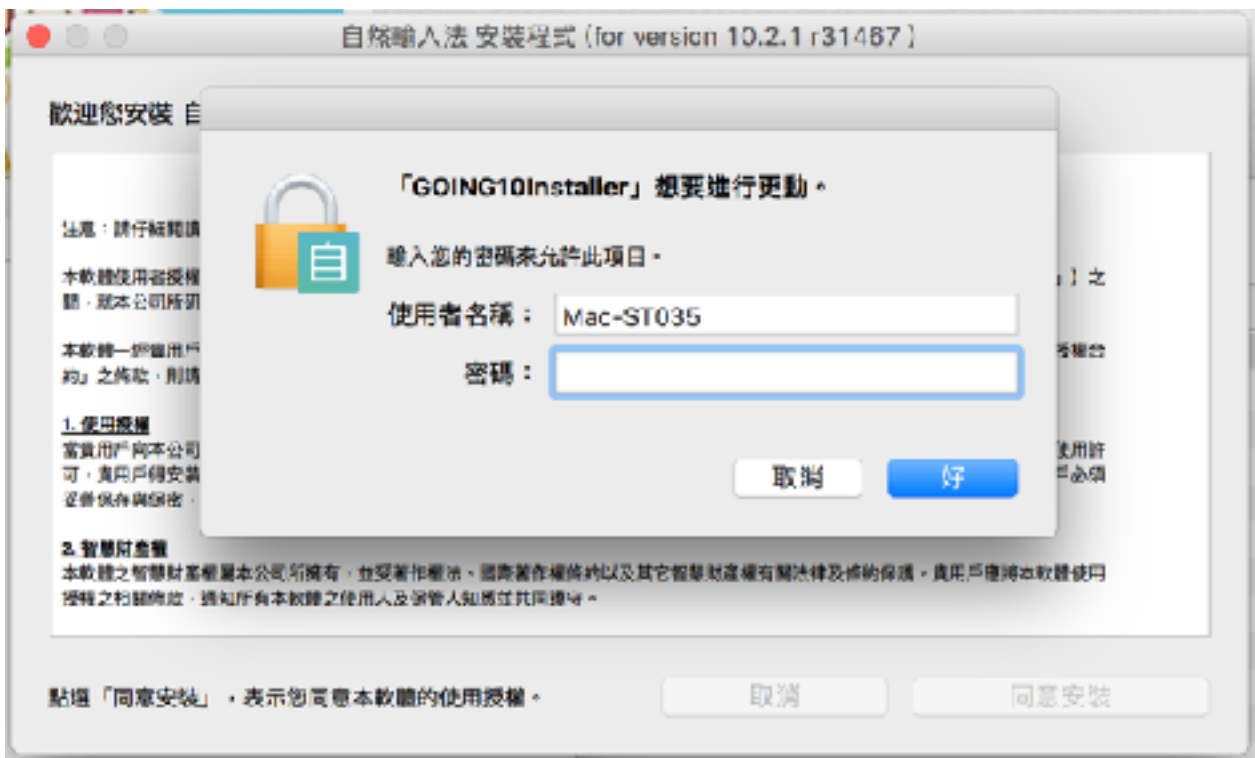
自然輸入法 安裝程式 (for version 10.2.1 r31487)

歡迎您安裝 自

注意：請仔細閱讀

本軟體使用者授權 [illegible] 】之 題，就本公司所 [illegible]

本軟體一經當用戶 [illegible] 授權合 約」之條款，則請 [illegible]

1. 使用授權
當貴用戶向本公司 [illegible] 使用許 可，貴用戶得安裝 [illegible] 必須 妥善保存與保密 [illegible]

2. 智慧財產權
本軟體之智慧財產權屬本公司所擁有，並受著作權法、國際著作權條約以及其它智慧財產權有關法律及條約保護。貴用戶應將本軟體使用授權之相關約定，通知所有本軟體之使用人及保管人知悉並共同遵守。

點選「同意安裝」，表示您同意本軟體的使用授權。

取消

同意安裝

「GOING10Installer」想要進行更動。

輸入您的密碼來允許此項目。

使用者名稱：

Mac-ST035

密碼：

取消

好